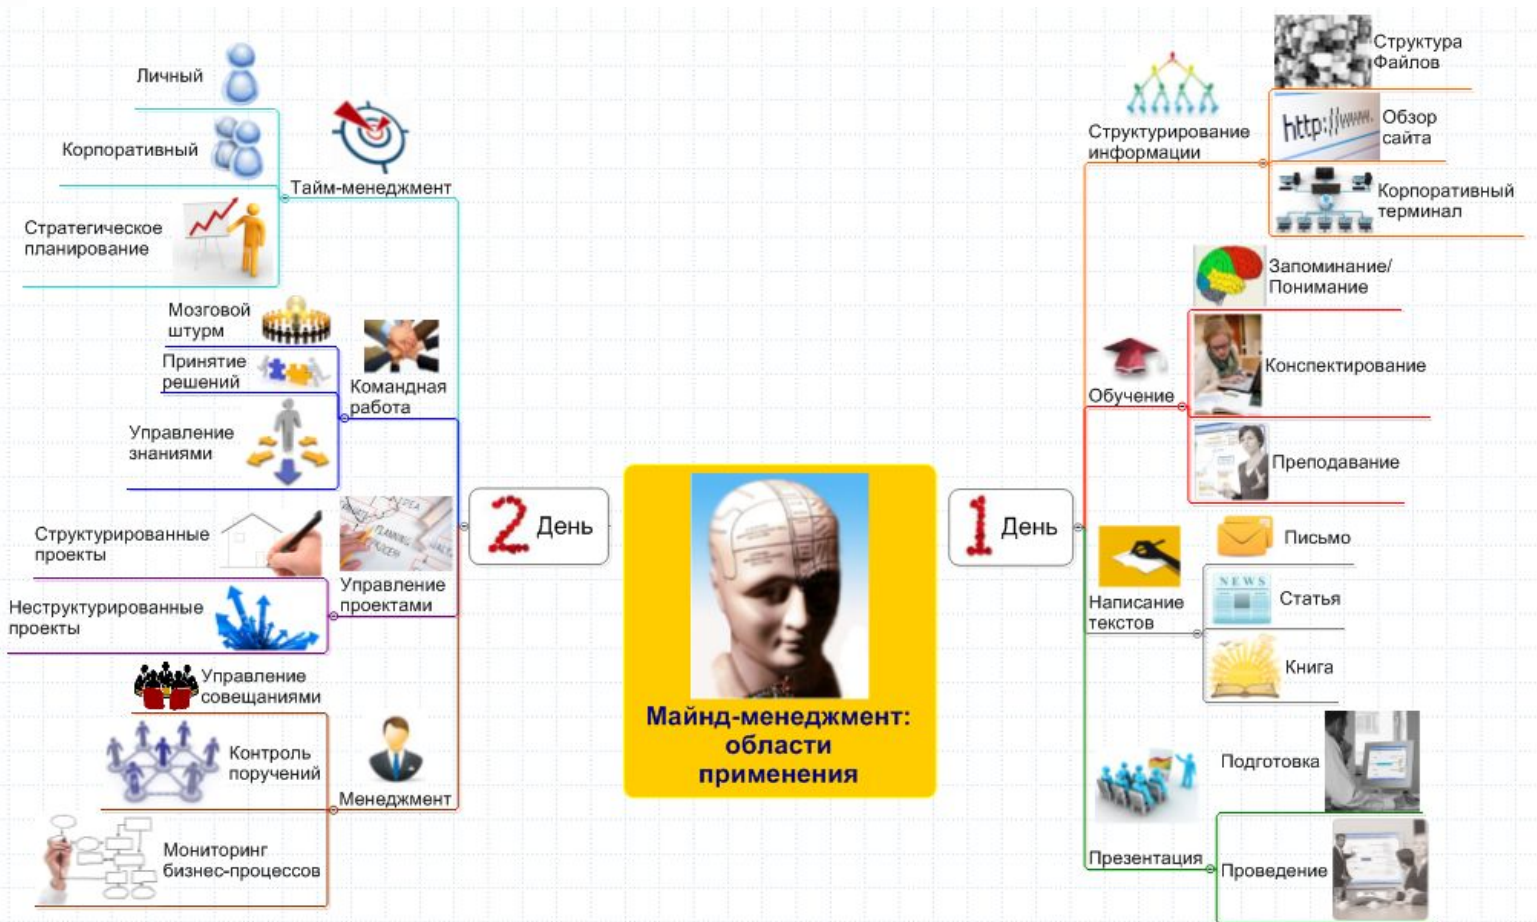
Майнд-менеджмент: области применения

2 День

Тайм-менеджмент
Личный
Корпоративный
Стратегическое планирование

Командная работа
Мозговой штурм
Принятие решений
Управление знаниями

Управление проектами
Структурированные проекты
Неструктурированные проекты

Менеджмент
Управление совещаниями
Контроль поручений
Мониторинг бизнес-процессов

1 День

Структурирование информации
Структура Файлов
http://www.
Обзор сайта
Корпоративный терминал

Обучение
Запоминание/ Понимание
Конспектирование
Преподавание

Написание текстов
Письмо
NEWS
Статья
Книга

Презентация
Подготовка
Проведение